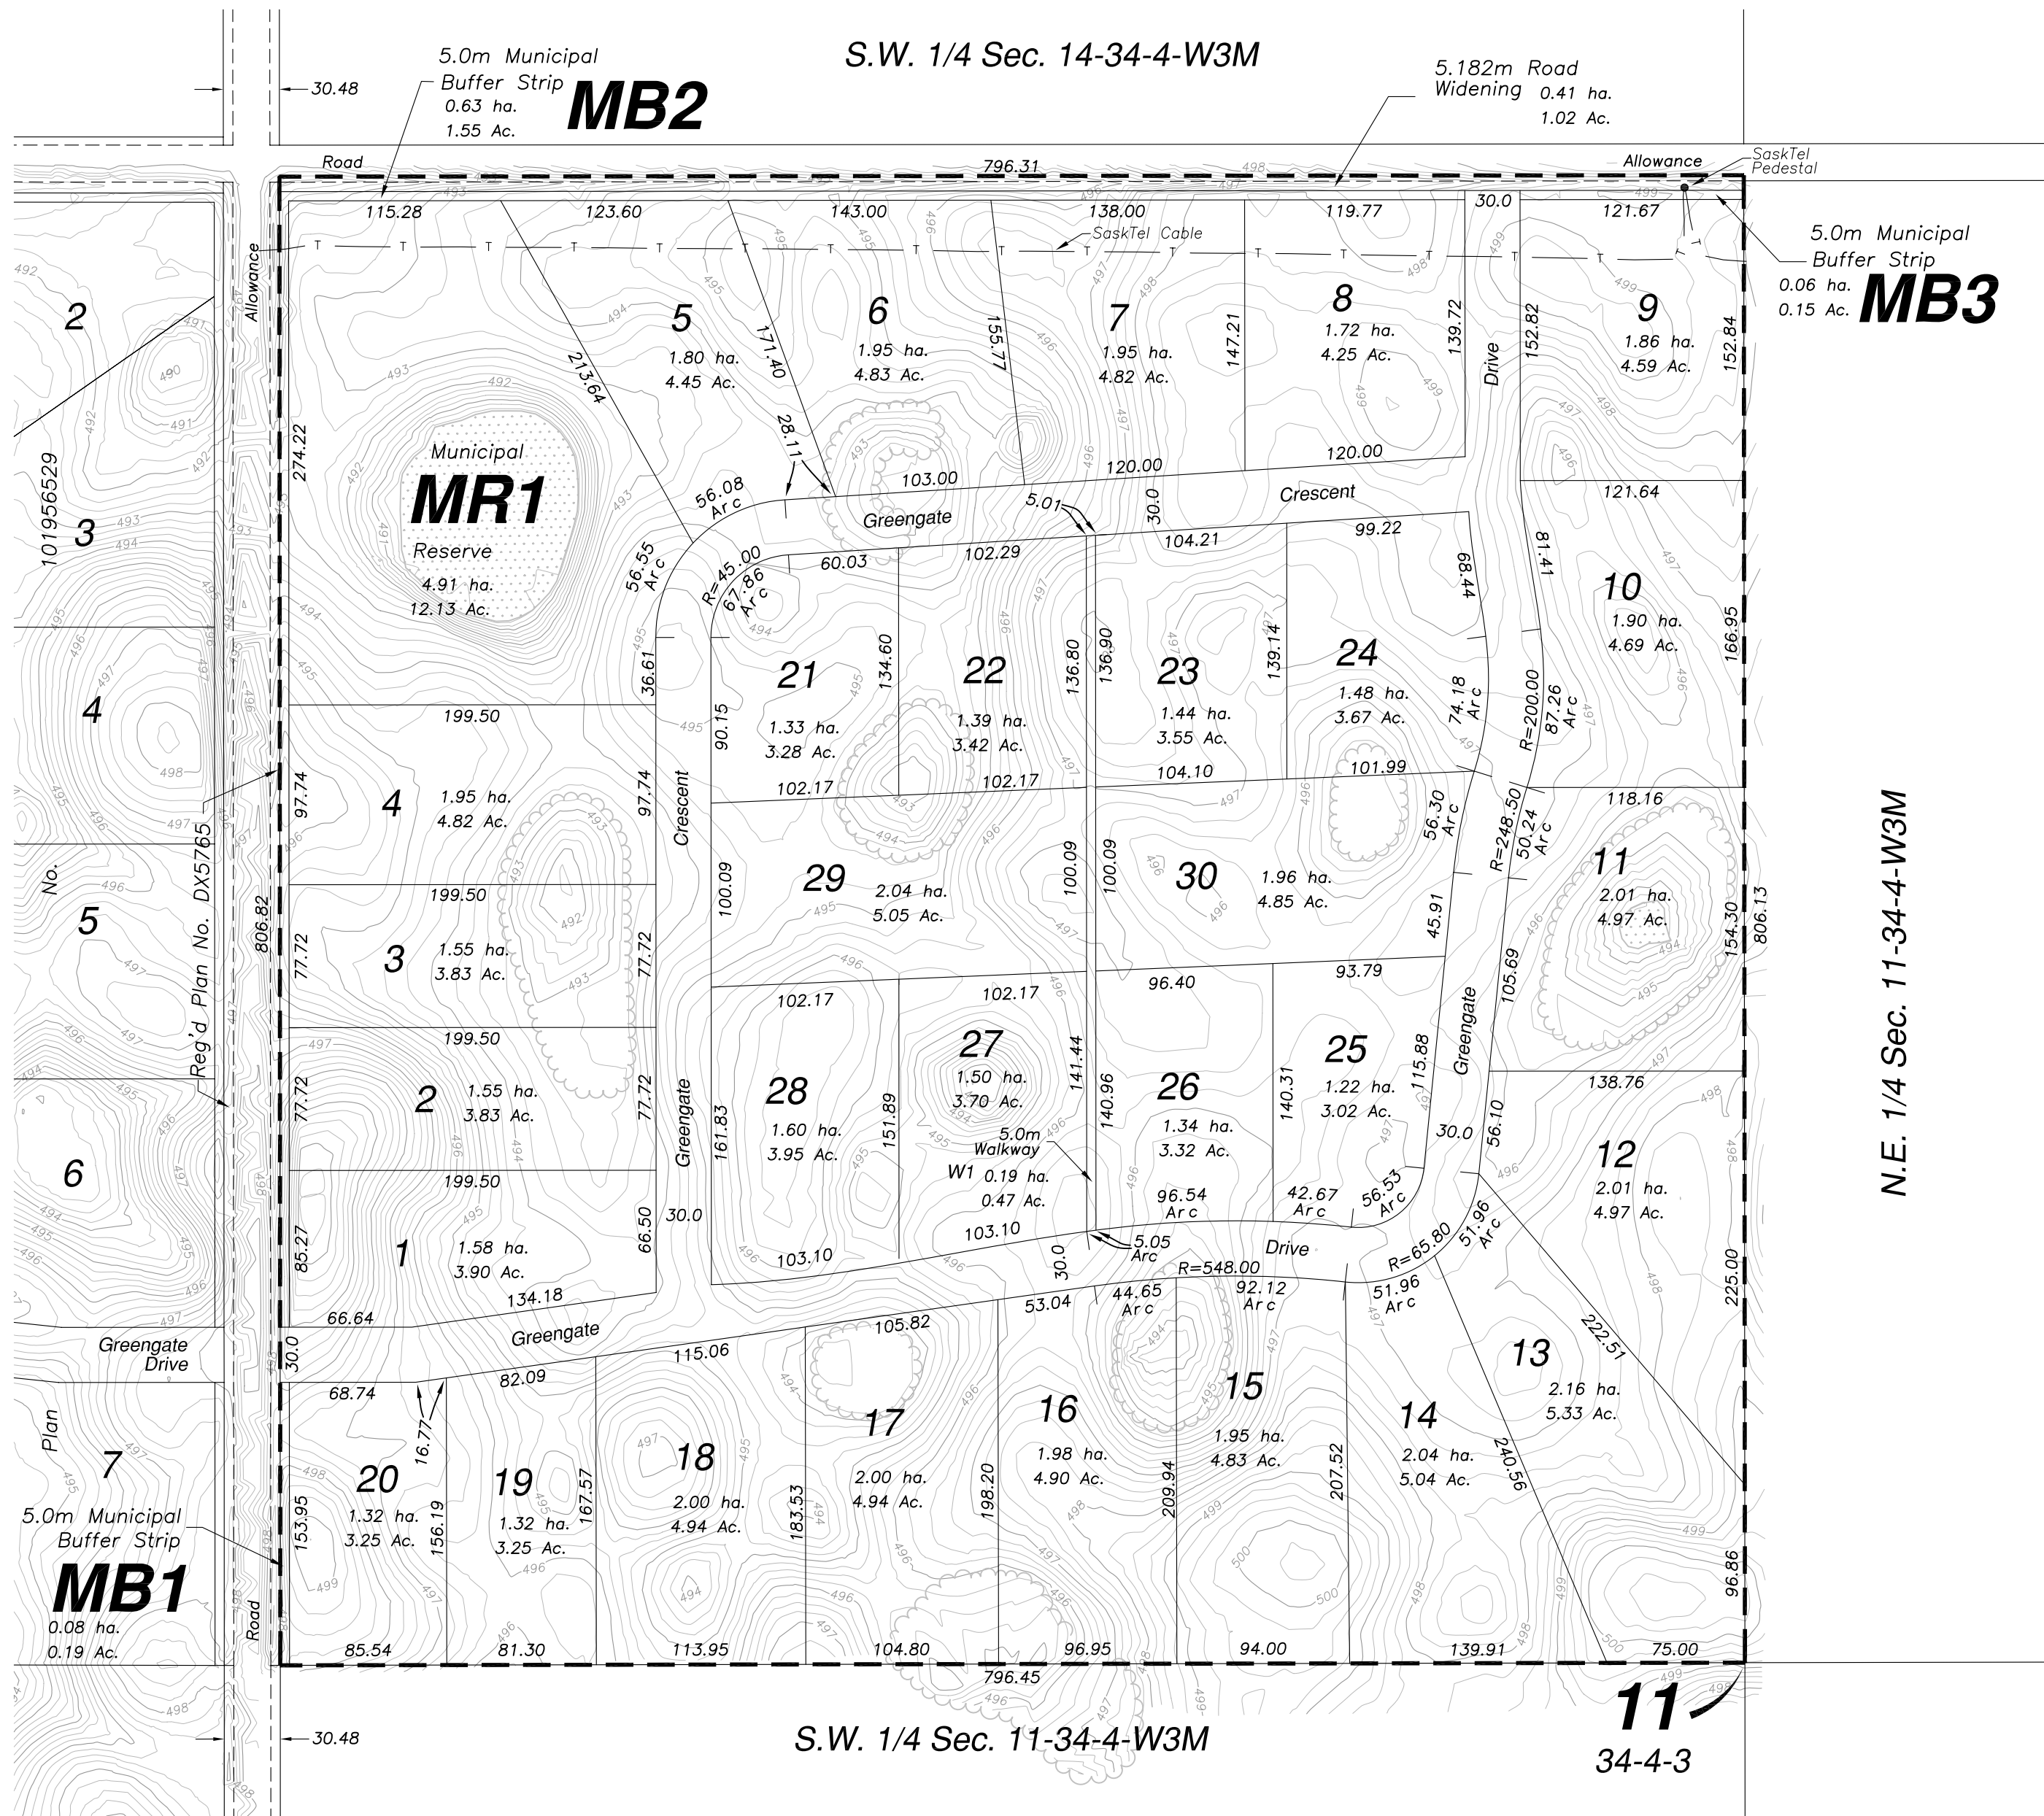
S.W. 1/4 Sec. 14-34-4-W3M

5.0m Municipal Buffer Strip 0.63 ha. 1.55 Ac. MB2

30.48

5.182m Road Widening 0.41 ha. 1.02 Ac.

Road Allowance 796.31 Allowance

SaskTel Pedestal

5.0m Municipal Buffer Strip 0.06 ha. 0.15 Ac. MB3

SaskTel Cable

115.28 123.60 143.00 138.00 119.77 30.0 121.67

5 1.80 ha. 4.45 Ac.

6 1.95 ha. 4.83 Ac.

7 1.95 ha. 4.82 Ac.

8 1.72 ha. 4.25 Ac.

9 1.86 ha. 4.59 Ac.

213.64 171.40 155.77 147.21 139.72 152.82 152.84 274.22 28.11

Municipal MR1 Reserve 4.91 ha. 12.13 Ac.

103.00 120.00 120.00 121.64

56.08 Arc 5.01 30.0 Greengate Crescent Drive

56.55 Arc R=45.00 67.86 Arc 60.03 102.29 104.21 99.22 68.44 81.41

10 1.90 ha. 4.69 Ac. 166.95

21 1.33 ha. 3.28 Ac.

22 1.39 ha. 3.42 Ac.

23 1.44 ha. 3.55 Ac.

24 1.48 ha. 3.67 Ac.

36.61 90.15 134.60 136.80 136.90 139.14 74.18 Arc R=200.00 87.26 Arc

199.50 102.17 102.17 104.10 101.99 118.16

4 1.95 ha. 4.82 Ac. 97.74 97.74

Crescent

29 2.04 ha. 5.05 Ac.

30 1.96 ha. 4.85 Ac.

100.09 100.09 100.09 56.30 Arc R=248.50 50.24 Arc

11 2.01 ha. 4.97 Ac. 154.30 806.13

199.50

3 1.55 ha. 3.83 Ac. 77.72 77.72

45.91 96.40 93.79 102.17 102.17

806.82

Reg'd Plan No. DX5765

27 1.50 ha. 3.70 Ac.

28 1.60 ha. 3.95 Ac.

26 1.34 ha. 3.32 Ac.

25 1.22 ha. 3.02 Ac.

105.69 Greengate 138.76

199.50

2 1.55 ha. 3.83 Ac. 77.72 77.72

Greengate 161.83 151.89 141.44 140.96 140.31 115.88

5.0m Walkway W1 0.19 ha. 0.47 Ac.

30.0 56.10

12 2.01 ha. 4.97 Ac.

199.50

1 1.58 ha. 3.90 Ac. 85.27 66.50 30.0

96.54 Arc 42.67 Arc 56.53 Arc 51.96 Arc

103.10 103.10 5.05 Arc Drive R=65.80 R=548.00

134.18 66.64 Greengate 30.0 53.04 44.65 Arc 92.12 Arc 51.96 Arc

225.00

Greengate Drive

30.0 68.74 82.09 115.06 105.82 16.77

222.51

13 2.16 ha. 5.33 Ac.

20 1.32 ha. 3.25 Ac.

19 1.32 ha. 3.25 Ac.

18 2.00 ha. 4.94 Ac.

17 2.00 ha. 4.94 Ac.

16 1.98 ha. 4.90 Ac.

15 1.95 ha. 4.83 Ac.

14 2.04 ha. 5.04 Ac.

153.95 156.19 167.57 183.53 198.20 209.94 207.52 240.56 96.86

5.0m Municipal Buffer Strip MB1 0.08 ha. 0.19 Ac.

Road

85.54 81.30 113.95 104.80 96.95 94.00 139.91 75.00

796.45

N.E. 1/4 Sec. 11-34-4-W3M

2 101956529 3 4 No. 5 6 Plan 7

30.48

S.W. 1/4 Sec. 11-34-4-W3M

11 34-4-3